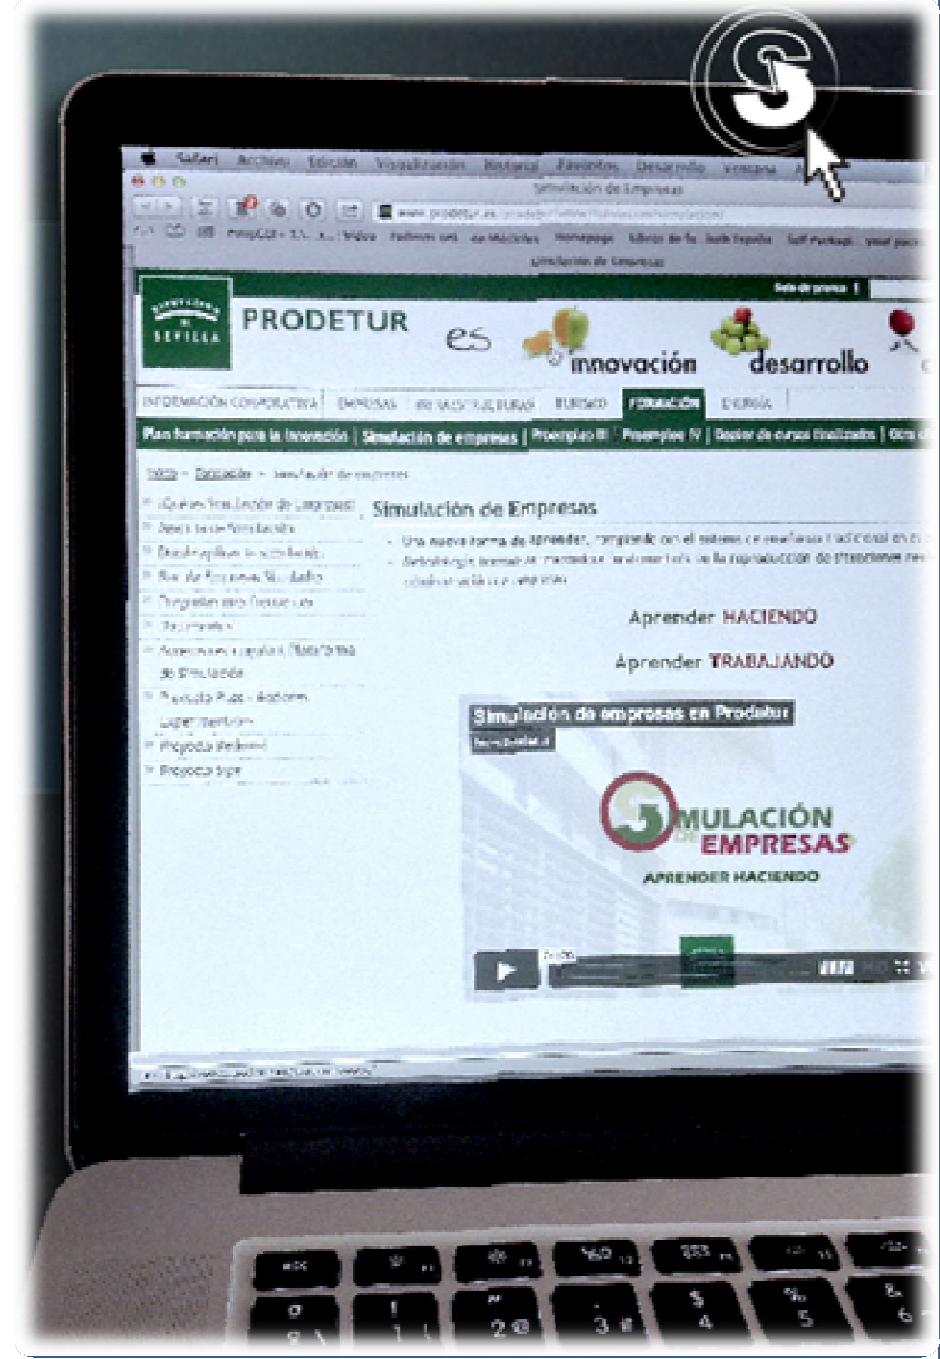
Safari Archivo Edición Visualización Historial Favoritos Desarrollo Ventana

Simulación de Empresas

www.prodetur.es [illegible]

Simulación de Empresas

Sala de prensa

DIPUTACIÓN DE SEVILLA

PRODETUR es innovación desarrollo

INFORMACIÓN CORPORATIVA | EMPRESAS | INFRAESTRUCTURAS | TURISMO | FORMACIÓN | ENERGÍA

Plan formación para la innovación | Simulación de empresas | Proempleo III | Proempleo IV | Dossier de cursos finalizados | Otra

Inicio > Formación > Simulación de empresas

¿Qué es Simulación de Empresas?
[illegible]
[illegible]
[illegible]
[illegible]
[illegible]
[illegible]
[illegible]
Proyecto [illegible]
Proyecto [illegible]

Simulación de Empresas

Una nueva forma de aprender, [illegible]
Metodología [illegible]

Aprender HACIENDO

Aprender TRABAJANDO

Simulación de empresas en Prodetur

SIMULACIÓN DE EMPRESAS

APRENDER HACIENDO